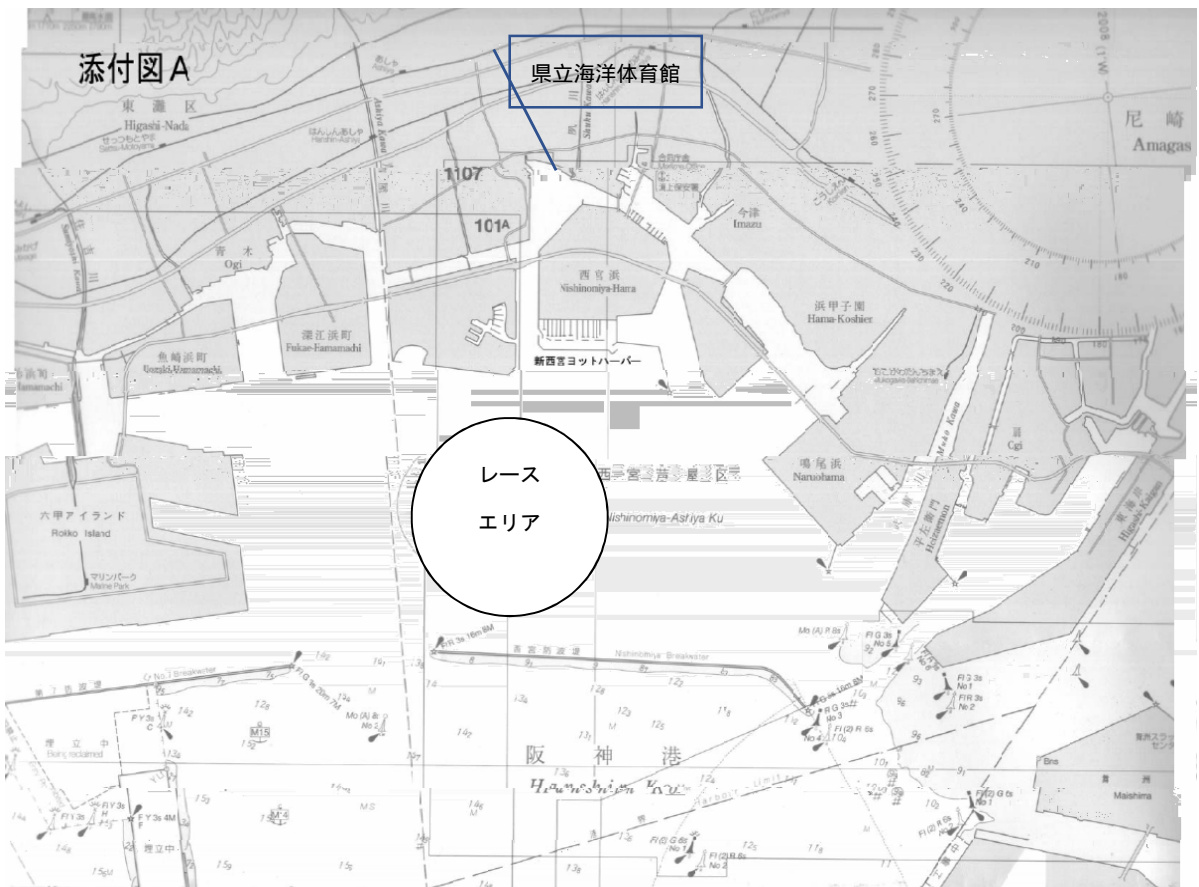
添付図A

県立海洋体育館

東灘区
Higashi-Nada

尼崎
Amagas

1107

101A

今津
Imazu

青木
Ogi

西宮浜
Nishinomiya-Hama

浜甲子園
Hama-Koshien

深江浜町
Fukae-Hamamachi

魚崎浜町
Uozaki-Hamamachi

新西宮ヨットハーバー

レース

エリア

西宮芦屋区
Nishinomiya-Ashiya Ku

鳴尾浜
Naruohama

六甲アイランド
Rokko Island

マリンパーク
Marine Park

西宮防波堤
Nishinomiya Breakwater

阪神港
Hanshin Ko

M15

埋立中

Maishima